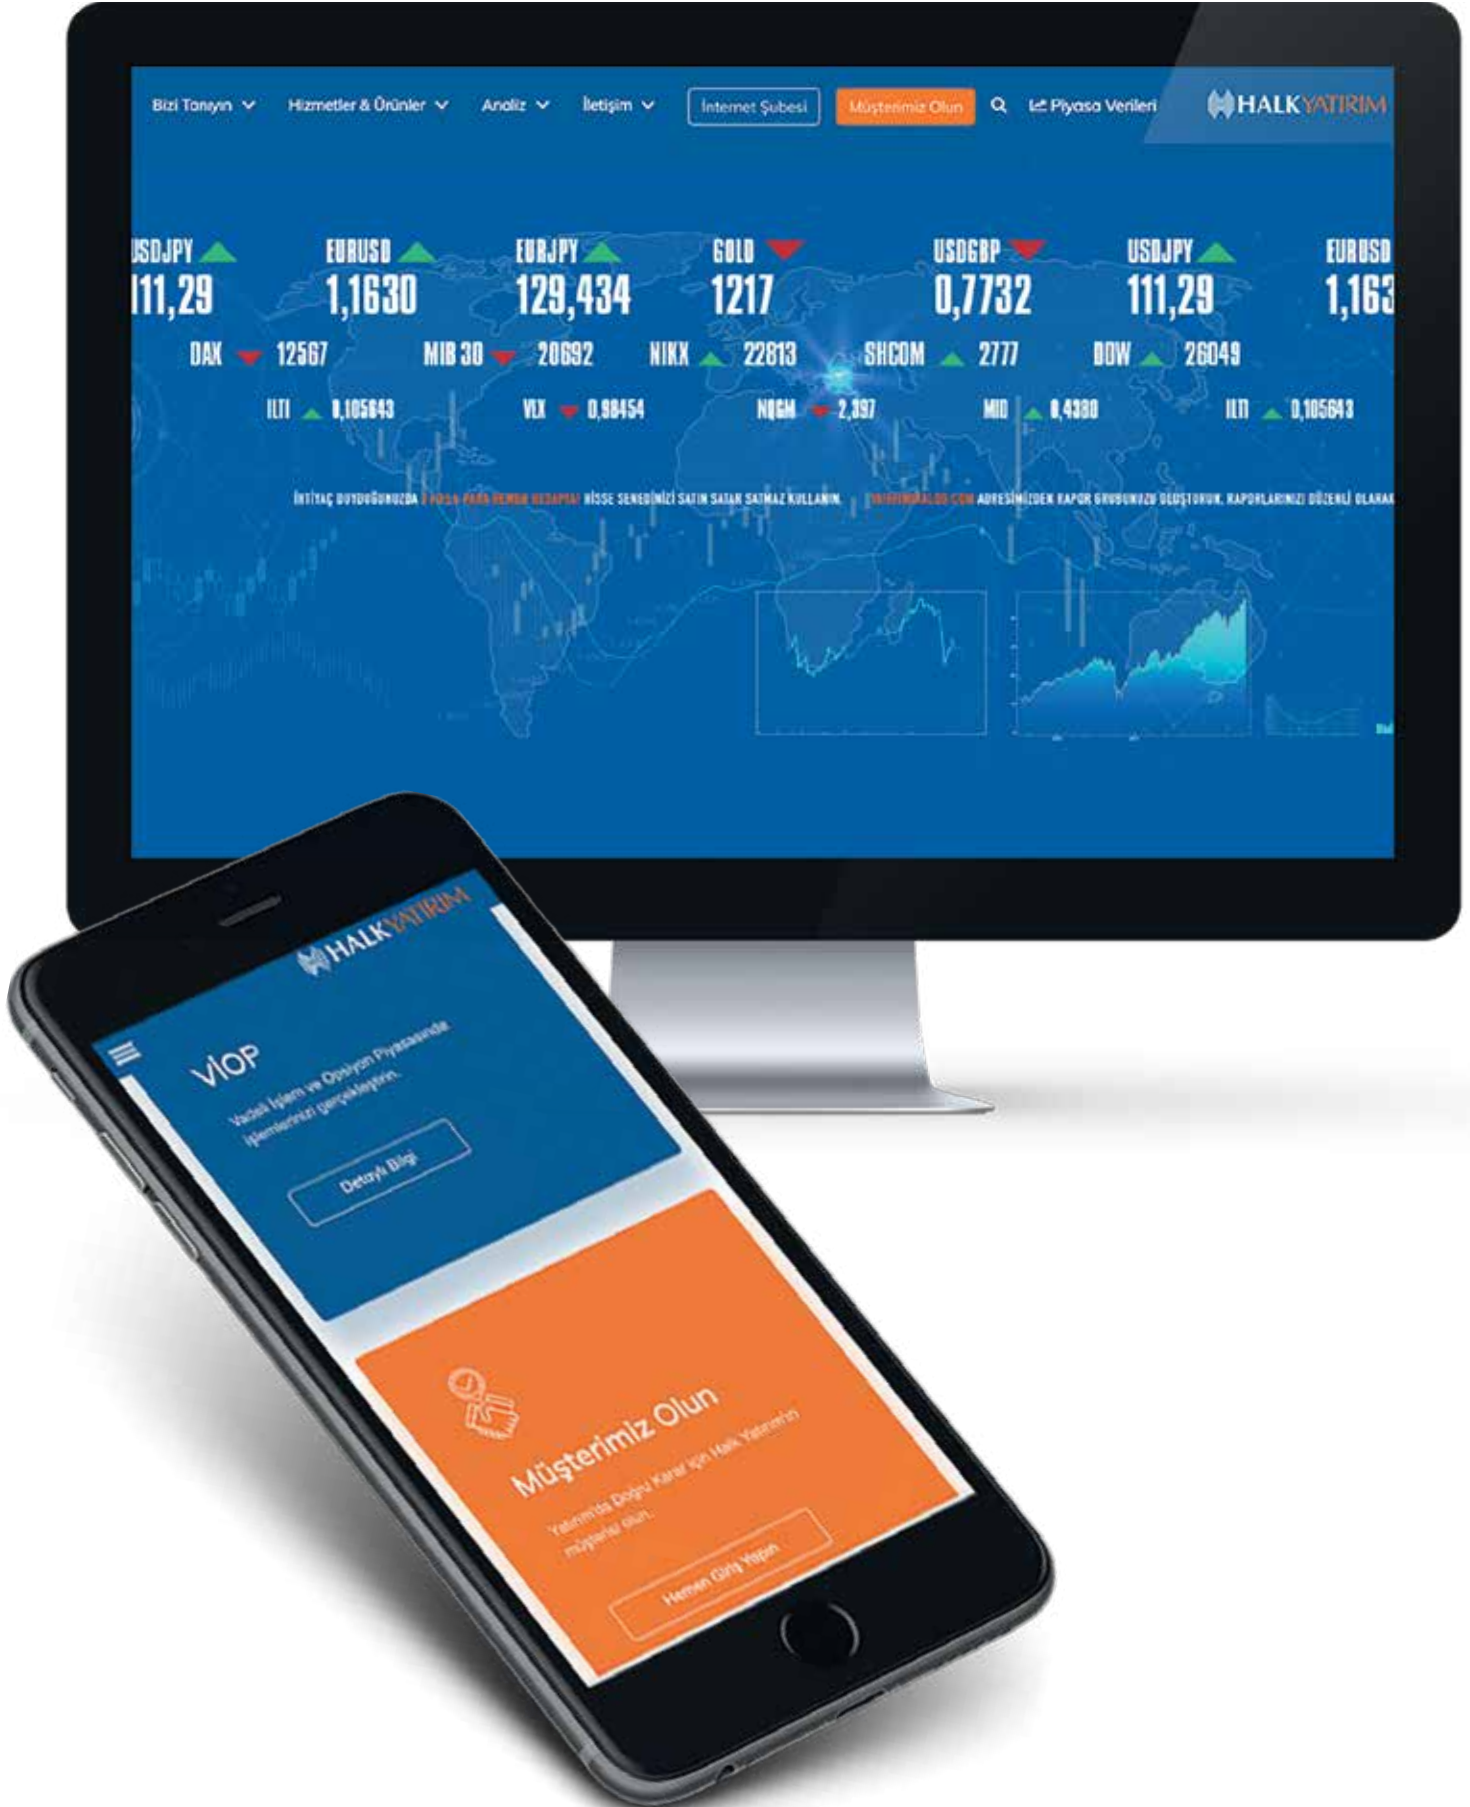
Bizi Tanıyın Hizmetler & Ürünler Analiz İletişim İnternet Şubesi Müşterimiz Olun Piyasa Verileri HALKYATIRIM

USDJPY 111,29 EURUSD 1,1630 EURJPY 129,434 GOLD 1217 USDGBP 0,7732 USDJPY 111,29 EURUSD 1,163

DAX 12567 MIB 30 20692 NIKX 22813 SHCOM 2777 DOW 26049

ILTI 0,105643 VLX 0,98454 NQGM 2,397 MID 0,4380 ILTI 0,105643

İHTİYAÇ DUYDUĞUNUZDA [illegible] HİSSE SENEDİNİZİ SATIN SATAN SATMAZ KULLANIN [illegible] ADRESİMİZDEN RAPOR GRUBUNUZU OLUŞTURUN, RAPORLARINIZI DÜZENLİ OLARAK

HALKYATIRIM

VİOP
Vadeli İşlem ve Opsiyon Piyasasında işlemlerinizi gerçekleştirin.
Detaylı Bilgi

Müşterimiz Olun
Yatırımda Doğru Karar için Halk Yatırım'ın müşterisi olun.
Hemen Giriş Yapın